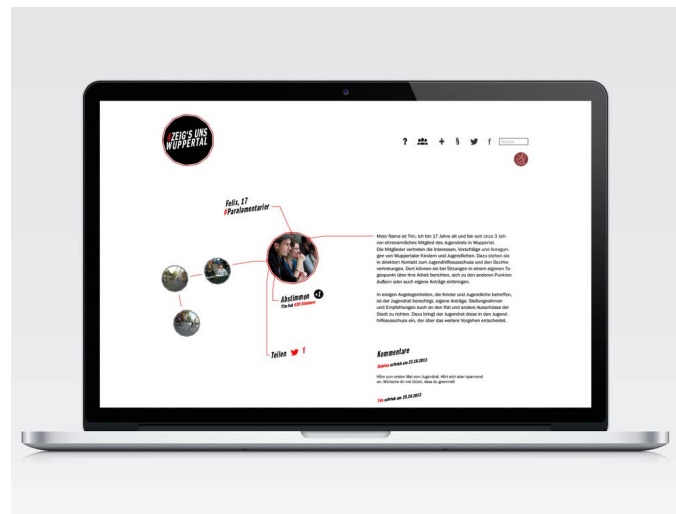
#ZEIG'S UNS WUPPERTAL

? + § f Suche

Felix, 17
#Paralamentarier

Mein Name ist Tim, ich bin 17 Jahre alt und bin seit circa 3 Jahren ehrenamtliches Mitglied des Jugendrats in Wuppertal. Die Mitglieder vertreten die Interessen, Vorschläge und Anregungen von Wuppertaler Kindern und Jugendlichen. Dazu stehen sie in direktem Kontakt zum Jugendhilfeausschuss und den Bezirksvertretungen. Dort können sie bei Sitzungen in einem eigenen Tagespunkt über ihre Arbeit berichten, sich zu den anderen Punkten äußern oder auch eigene Anträge einbringen.

In einigen Angelegenheiten, die Kinder und Jugendliche betreffen, ist der Jugendrat berechtigt, eigene Anträge, Stellungnahmen und Empfehlungen auch an den Rat und andere Ausschüsse der Stadt zu richten. Dazu bringt der Jugendrat diese in den Jugendhilfeausschuss ein, der über das weitere Vorgehen entscheidet.

Abstimmen +1
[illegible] 426 Stimmen

Teilen f

Kommentare
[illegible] schrieb am 21.10.2013
Höre zum ersten Mal vom Jugendrat. Hört sich aber spannend an. Wünsche dir viel Glück, dass du gewinnst!

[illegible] schrieb am 21.10.2013